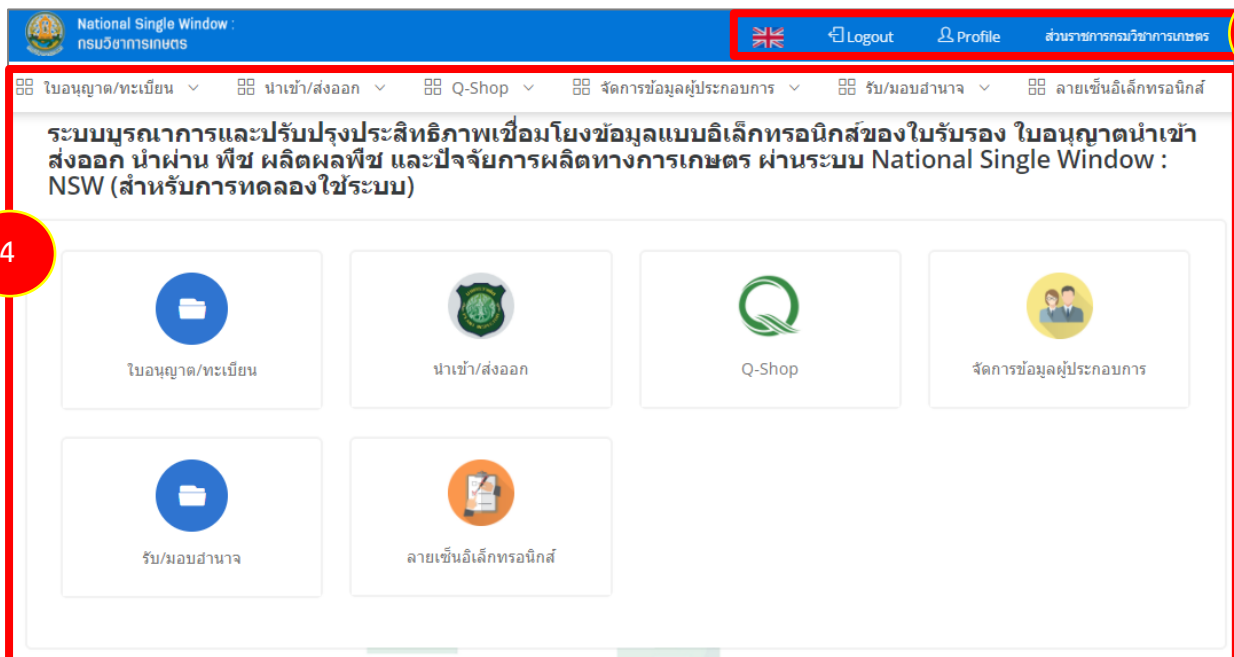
National Single Window :
กรมวิชาการเกษตร

Logout Profile ส่วนราชการกรมวิชาการเกษตร

ใบอนุญาต/ทะเบียน นำเข้า/ส่งออก Q-Shop จัดการข้อมูลผู้ประกอบการ รับ/มอบอำนาจ ลายเซ็นอิเล็กทรอนิกส์

ระบบบูรณาการและปรับปรุงประสิทธิภาพเชื่อมโยงข้อมูลแบบอิเล็กทรอนิกส์ของใบรับรอง ใบอนุญาตนำเข้า ส่งออก นำผ่าน พืช ผลิตผลพืช และปัจจัยการผลิตทางการเกษตร ผ่านระบบ National Single Window : NSW (สำหรับการทดลองใช้ระบบ)

4

ใบอนุญาต/ทะเบียน

นำเข้า/ส่งออก

Q-Shop

จัดการข้อมูลผู้ประกอบการ

รับ/มอบอำนาจ

ลายเซ็นอิเล็กทรอนิกส์